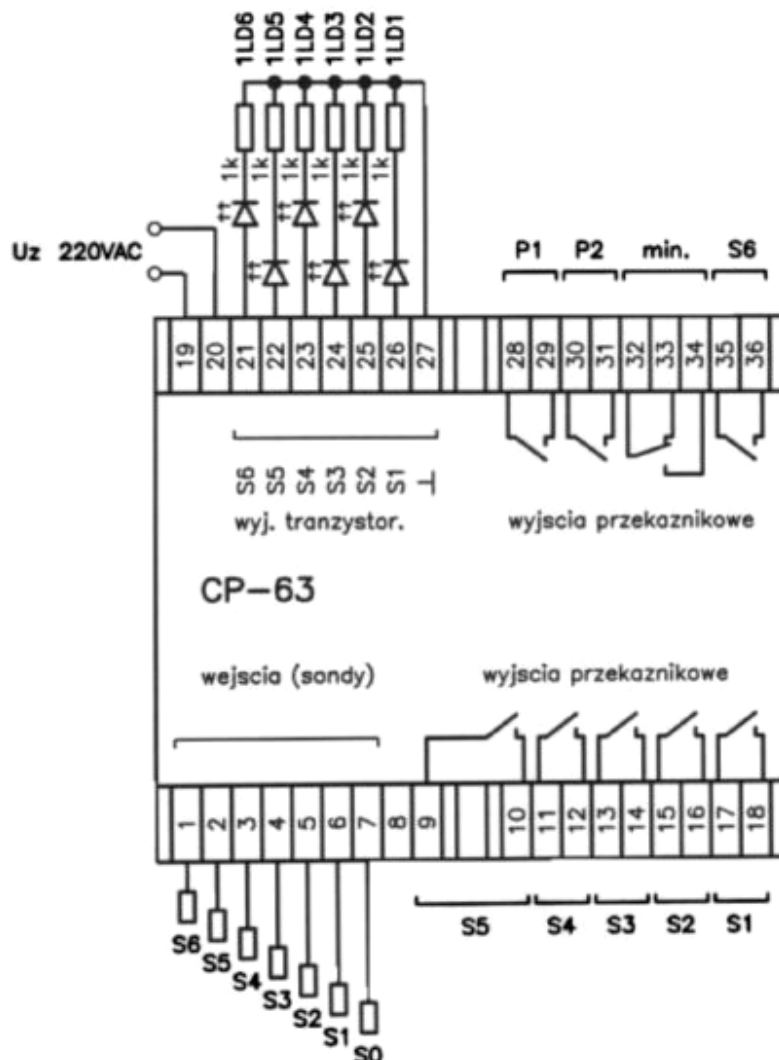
1LD6 1LD5 1LD4 1LD3 1LD2 1LD1

1k 1k 1k 1k 1k 1k

Uz 220VAC

P1 P2 min. S6

19 20 21 22 23 24 25 26 27 28 29 30 31 32 33 34 35 36

S6 S5 S4 S3 S2 S1 ⊥
wyj. tranzystor.

wyjscia przekaznikowe

CP-63

wejscia (sondy)

wyjscia przekaznikowe

1 2 3 4 5 6 7 8 9 10 11 12 13 14 15 16 17 18

S6 S5 S4 S3 S2 S1 S0

S5 S4 S3 S2 S1